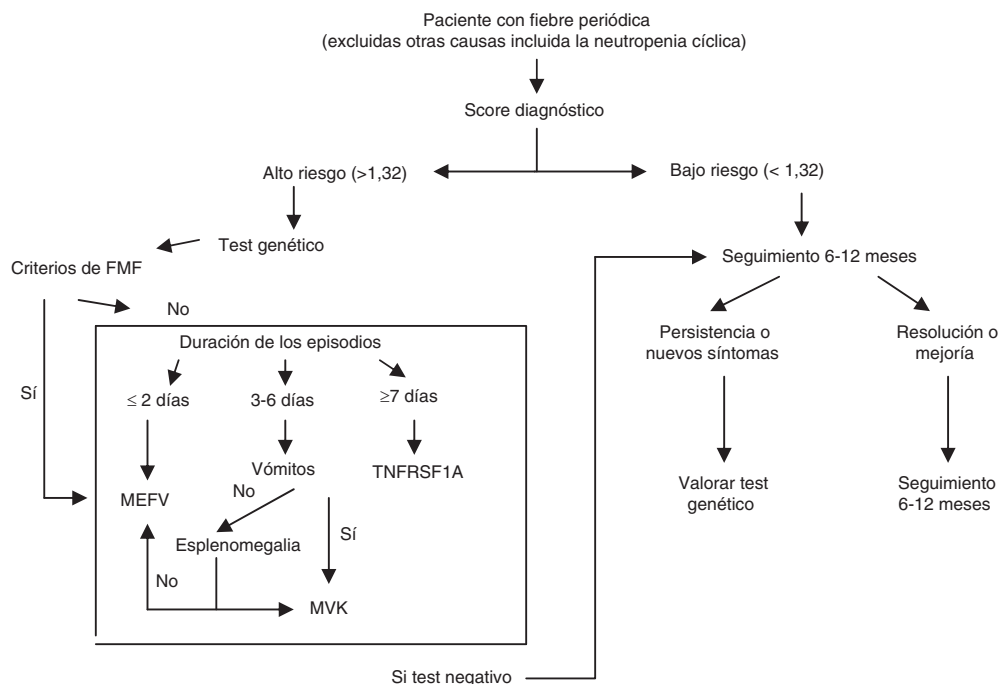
Paciente con fiebre periódica
(excluidas otras causas incluida la neutropenia cíclica)

Score diagnóstico

Alto riesgo (>1,32)

Bajo riesgo (< 1,32)

Test genético

Criterios de FMF

No

Sí

Duración de los episodios

$\leq$ 2 días

3-6 días

$\geq$7 días

MEFV

Vómitos

TNFRSF1A

No

Esplenomegalia

Sí

No

MVK

Seguimiento 6-12 meses

Persistencia o nuevos síntomas

Resolución o mejoría

Valorar test genético

Seguimiento 6-12 meses

Si test negativo